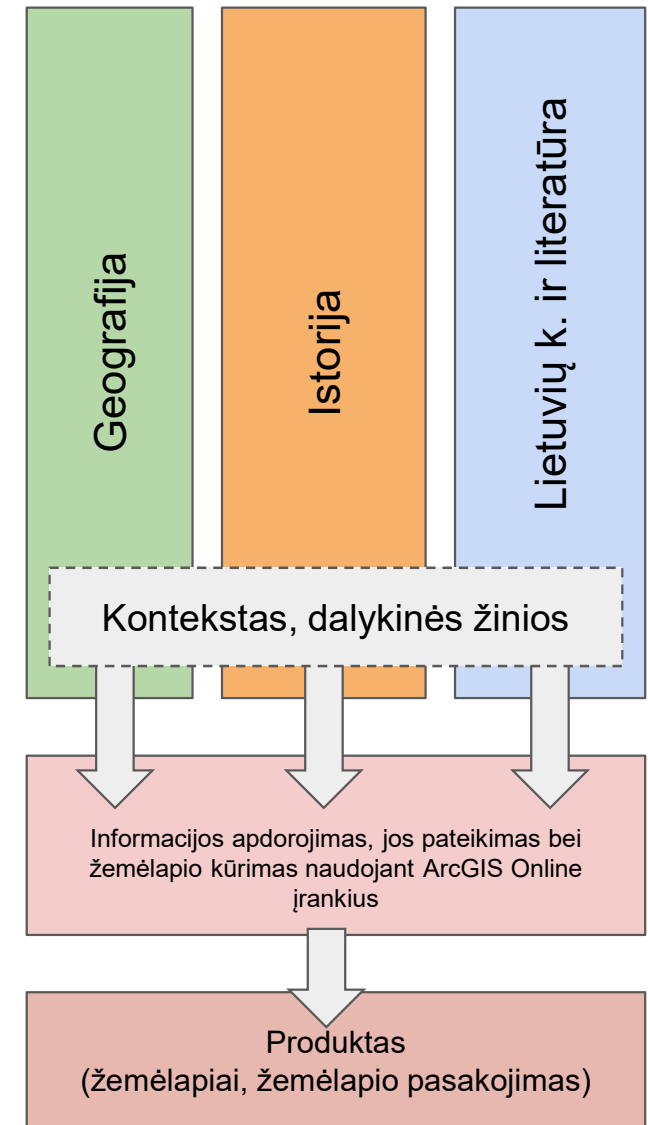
Geografija

Istorija

Lietuvių k. ir literatūra

Kontekstas, dalykinės žinios

Informacijos apdorojimas, jos pateikimas bei žemėlapio kūrimas naudojant ArcGIS Online įrankius

Produktas
(žemėlapiai, žemėlapio pasakojimas)